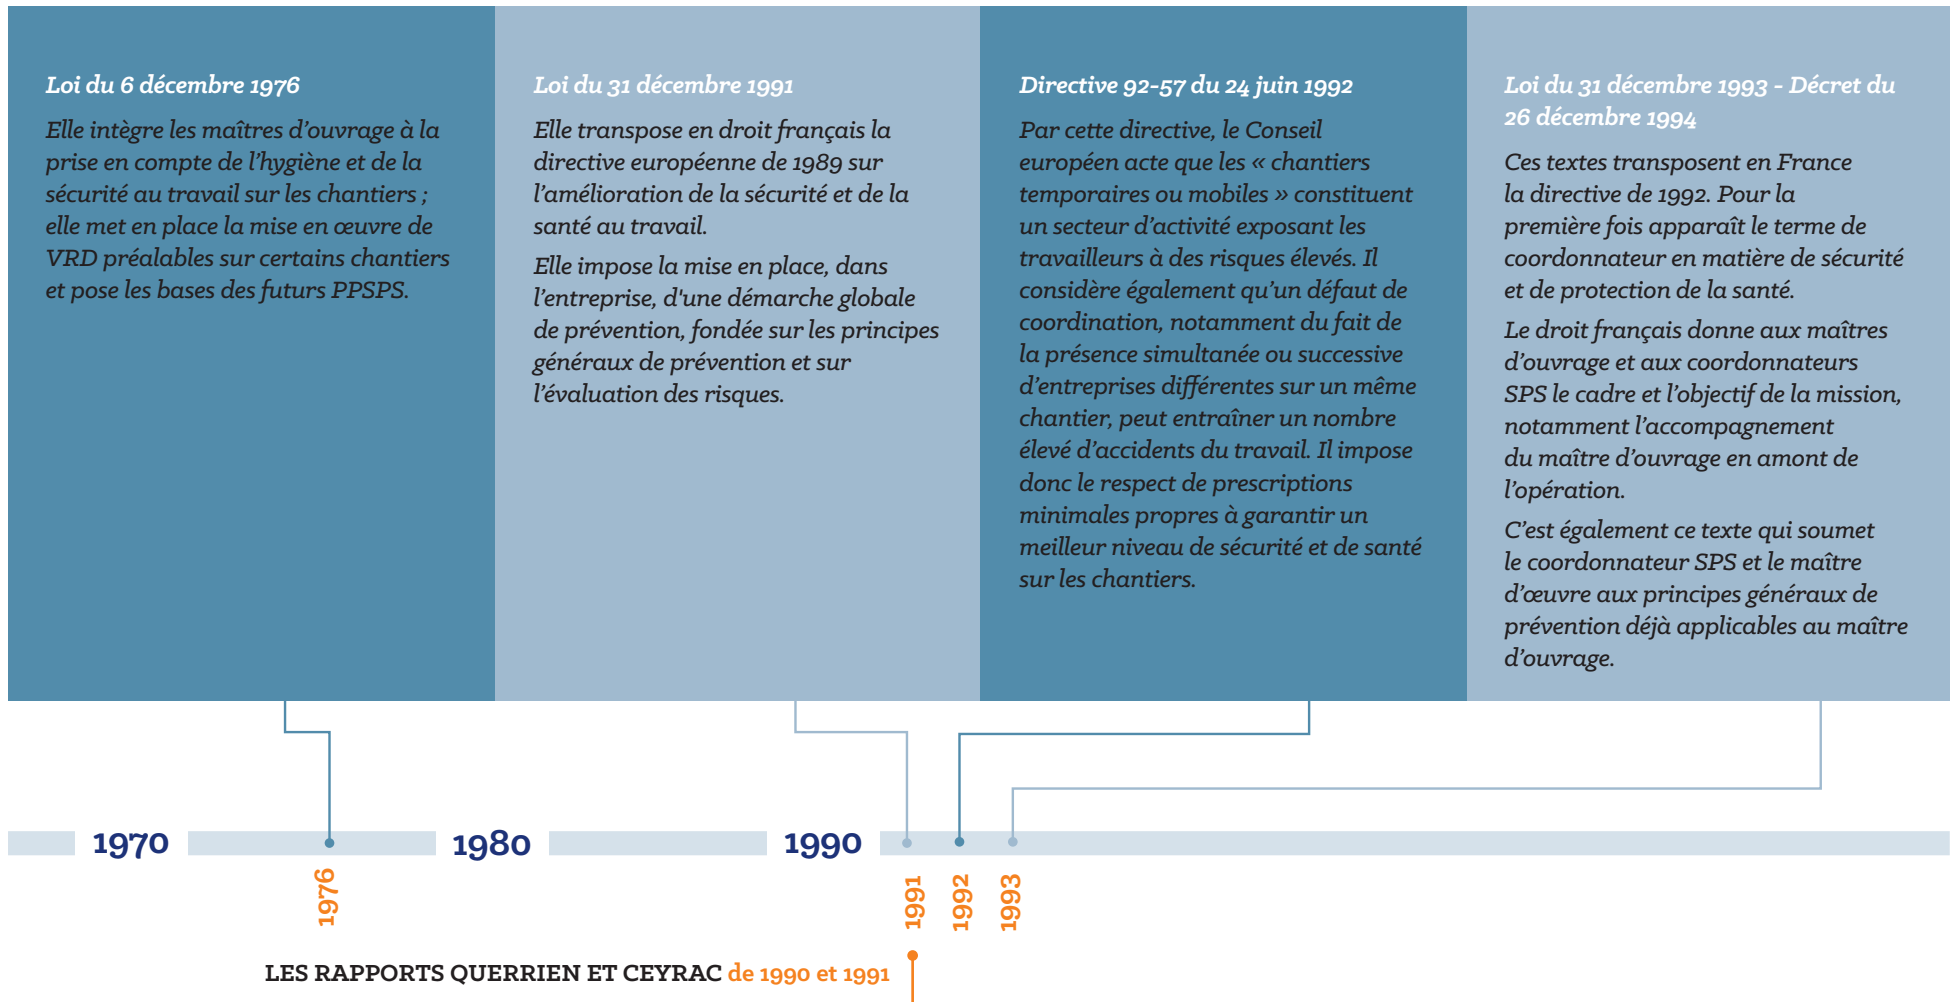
Loi du 6 décembre 1976

Elle intègre les maîtres d'ouvrage à la prise en compte de l'hygiène et de la sécurité au travail sur les chantiers ; elle met en place la mise en œuvre de VRD préalables sur certains chantiers et pose les bases des futurs PPSPS.

Loi du 31 décembre 1991

Elle transpose en droit français la directive européenne de 1989 sur l'amélioration de la sécurité et de la santé au travail.

Elle impose la mise en place, dans l'entreprise, d'une démarche globale de prévention, fondée sur les principes généraux de prévention et sur l'évaluation des risques.

Directive 92-57 du 24 juin 1992

Par cette directive, le Conseil européen acte que les « chantiers temporaires ou mobiles » constituent un secteur d'activité exposant les travailleurs à des risques élevés. Il considère également qu'un défaut de coordination, notamment du fait de la présence simultanée ou successive d'entreprises différentes sur un même chantier, peut entraîner un nombre élevé d'accidents du travail. Il impose donc le respect de prescriptions minimales propres à garantir un meilleur niveau de sécurité et de santé sur les chantiers.

Loi du 31 décembre 1993 - Décret du 26 décembre 1994

Ces textes transposent en France la directive de 1992. Pour la première fois apparaît le terme de coordonnateur en matière de sécurité et de protection de la santé.

Le droit français donne aux maîtres d'ouvrage et aux coordonnateurs SPS le cadre et l'objectif de la mission, notamment l'accompagnement du maître d'ouvrage en amont de l'opération.

C'est également ce texte qui soumet le coordonnateur SPS et le maître d'œuvre aux principes généraux de prévention déjà applicables au maître d'ouvrage.

1970 1980 1990

1976 1991 1992 1993

LES RAPPORTS QUERRIEN ET CEYRAC de 1990 et 1991